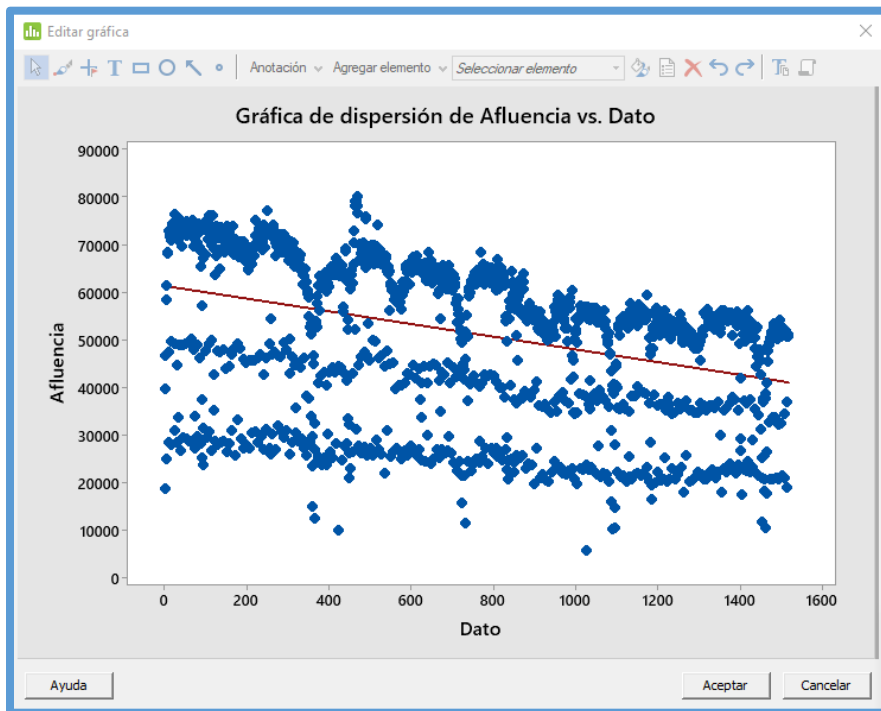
Editar gráfica

Anotación Agregar elemento Seleccionar elemento

Gráfica de dispersión de Afluencia vs. Dato

Afluencia

90000
80000
70000
60000
50000
40000
30000
20000
10000
0

0 200 400 600 800 1000 1200 1400 1600

Dato

Ayuda

Aceptar

Cancelar